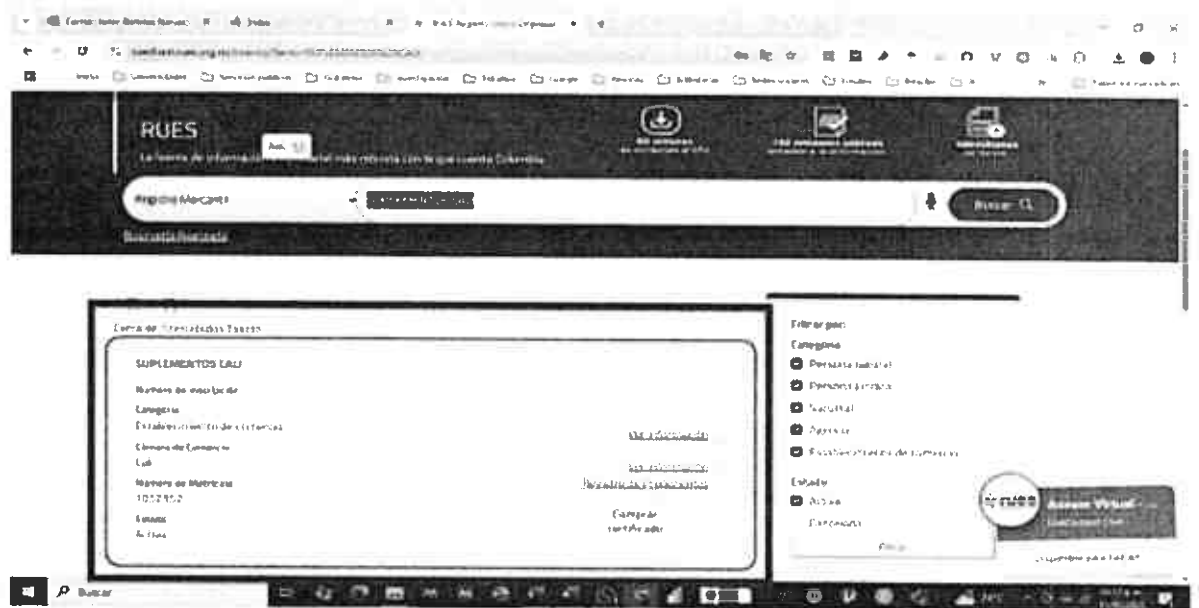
RUES

La fuente de información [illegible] más robusta con la que cuenta Colombia

Registro Mercantil

Buscar

Búsqueda avanzada

SUPLEMENTOS LALI

Número de inscripción

Categoría
Establecimiento de comercio

Cámara de Comercio
Cali

Número de Matrícula
1012952

Estado
Activa

Comprar certificados

Filtrar por:

Categoría
Persona natural
Persona jurídica
Sucursal
Agencia
Establecimiento de comercio

Estado
Activa
Cancelada

Asesor Virtual

Buscar